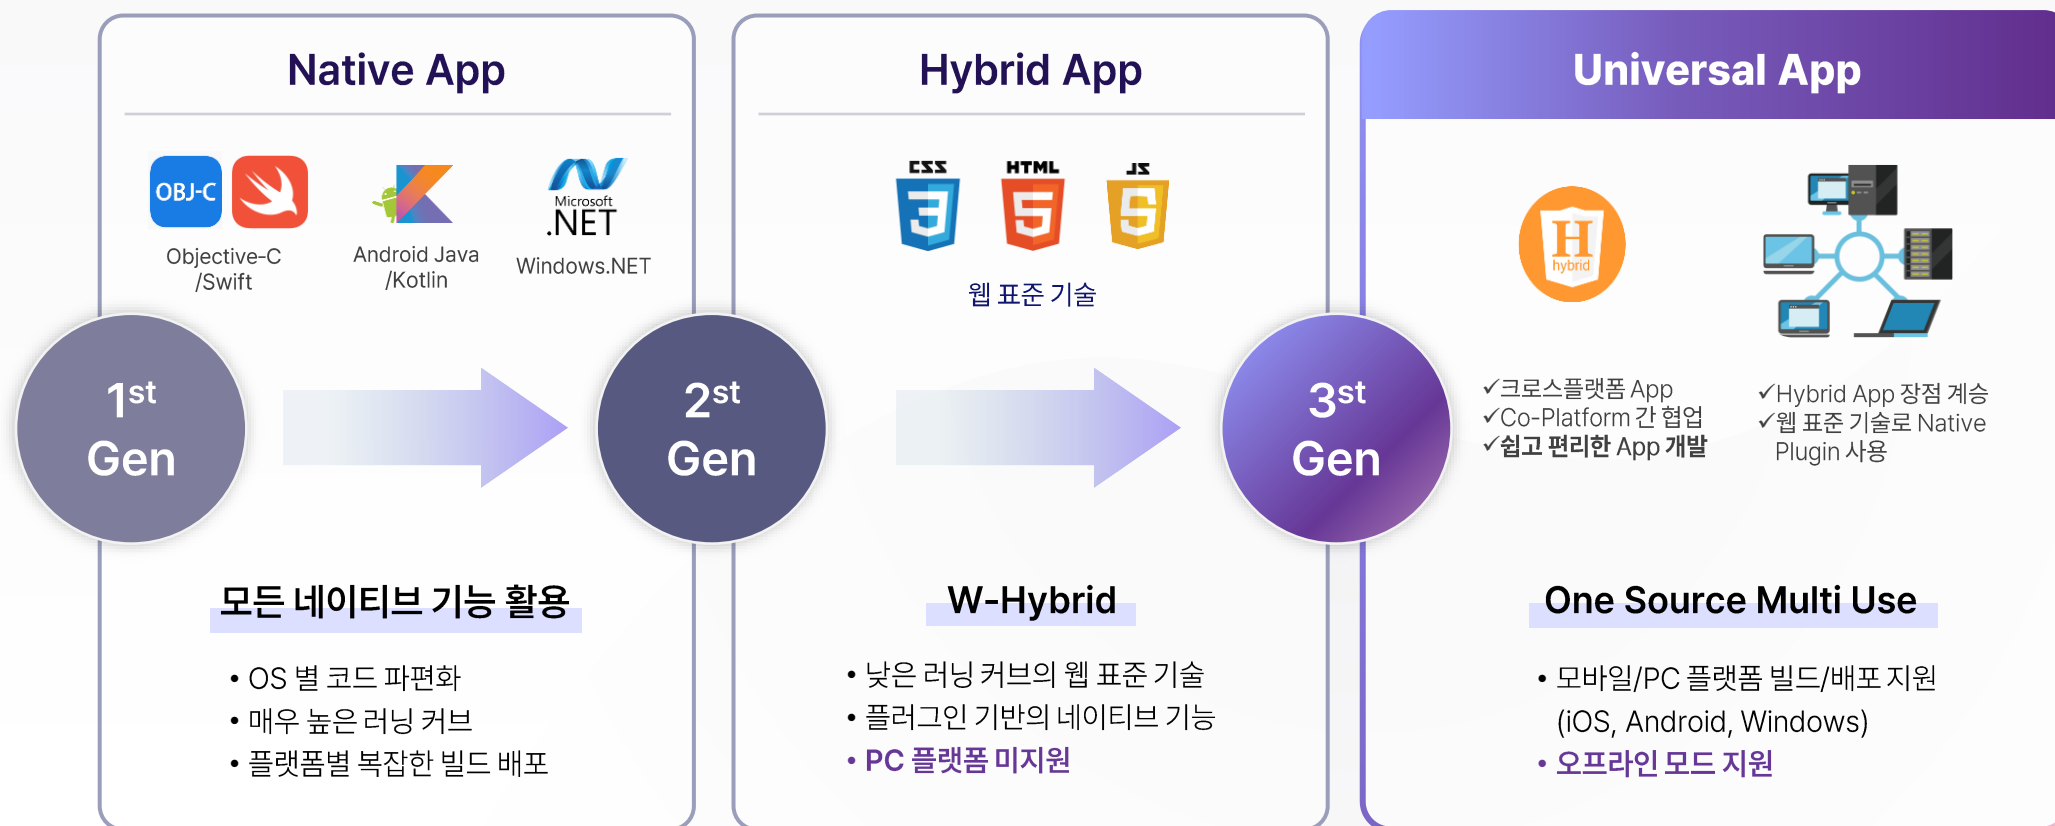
Native App

OBJ-C

Objective-C /Swift

Android Java /Kotlin

Microsoft .NET

Windows.NET

$1^{st}$ Gen

모든 네이티브 기능 활용

• OS 별 코드 파편화
• 매우 높은 러닝 커브
• 플랫폼별 복잡한 빌드 배포

Hybrid App

CSS HTML JS

웹 표준 기술

$2^{st}$ Gen

W-Hybrid

• 낮은 러닝 커브의 웹 표준 기술
• 플러그인 기반의 네이티브 기능
• PC 플랫폼 미지원

Universal App

H hybrid

✓크로스플랫폼 App
✓Co-Platform 간 협업
✓쉽고 편리한 App 개발

✓Hybrid App 장점 계승
✓웹 표준 기술로 Native Plugin 사용

$3^{st}$ Gen

One Source Multi Use

• 모바일/PC 플랫폼 빌드/배포 지원 (iOS, Android, Windows)
• 오프라인 모드 지원